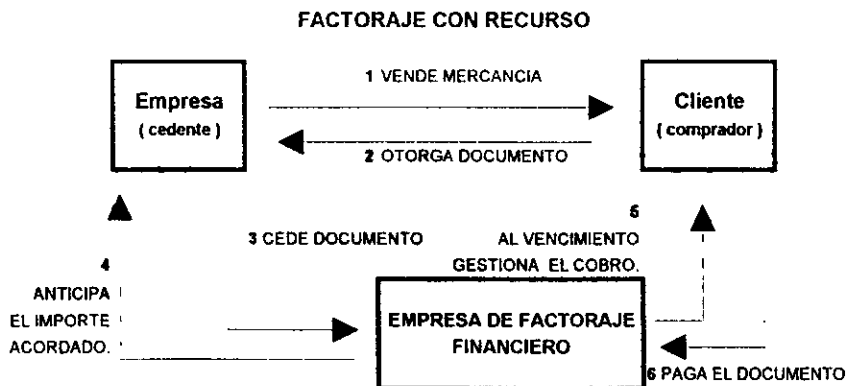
FACTORAJE CON RECURSO

Empresa
( cedente )

1 VENDE MERCANCIA

Cliente
( comprador )

2 OTORGA DOCUMENTO

3 CEDE DOCUMENTO

5
AL VENCIMIENTO
GESTIONA EL COBRO.

4
ANTICIPA
EL IMPORTE
ACORDADO.

EMPRESA DE FACTORAJE
FINANCIERO

6 PAGA EL DOCUMENTO